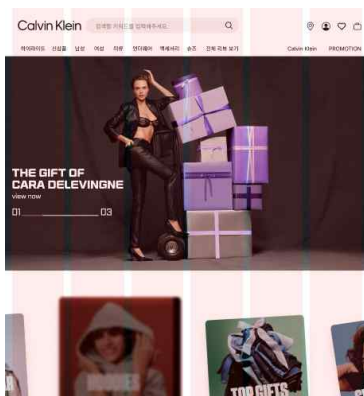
Calvin Klein

검색할 키워드를 입력해주세요.

와이드이드 신상품 남성 여성 아우 언더웨어 액세서리 슈즈 전체 목록 보기

Calvin Klein PROMOTION

THE GIFT OF CARA DELEVINGNE

view now

01 03

HOODIES

TOP GIFTS